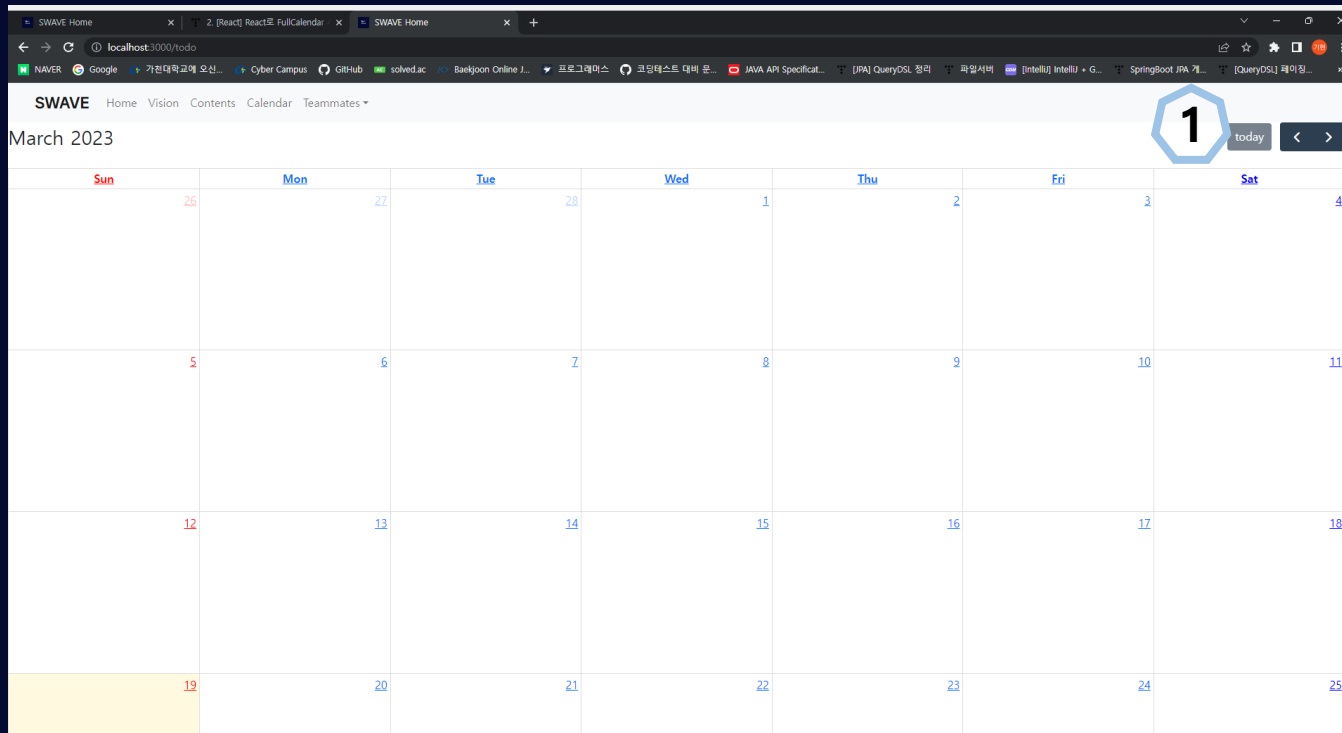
SWAVE Home × | 2. [React] React로 FullCalendar × | SWAVE Home × | +

localhost:3000/todo

NAVER | Google | 가천대학교에 오신... | Cyber Campus | GitHub | solved.ac | Baekjoon Online J... | 프로그래머스 | 코딩테스트 대비 문... | JAVA API Specificat... | [JPA] QueryDSL 정리 | 파일서버 | [IntelliJ] IntelliJ + G... | SpringBoot JPA 게... | [QueryDSL] 페이징...

SWAVE Home Vision Contents Calendar Teammates

March 2023

1

today < >

| Sun | Mon | Tue | Wed | Thu | Fri | Sat |
|---|---|---|---|---|---|---|
| 26 | 27 | 28 | 1 | 2 | 3 | 4 |
| 5 | 6 | 7 | 8 | 9 | 10 | 11 |
| 12 | 13 | 14 | 15 | 16 | 17 | 18 |
| 19 | 20 | 21 | 22 | 23 | 24 | 25 |